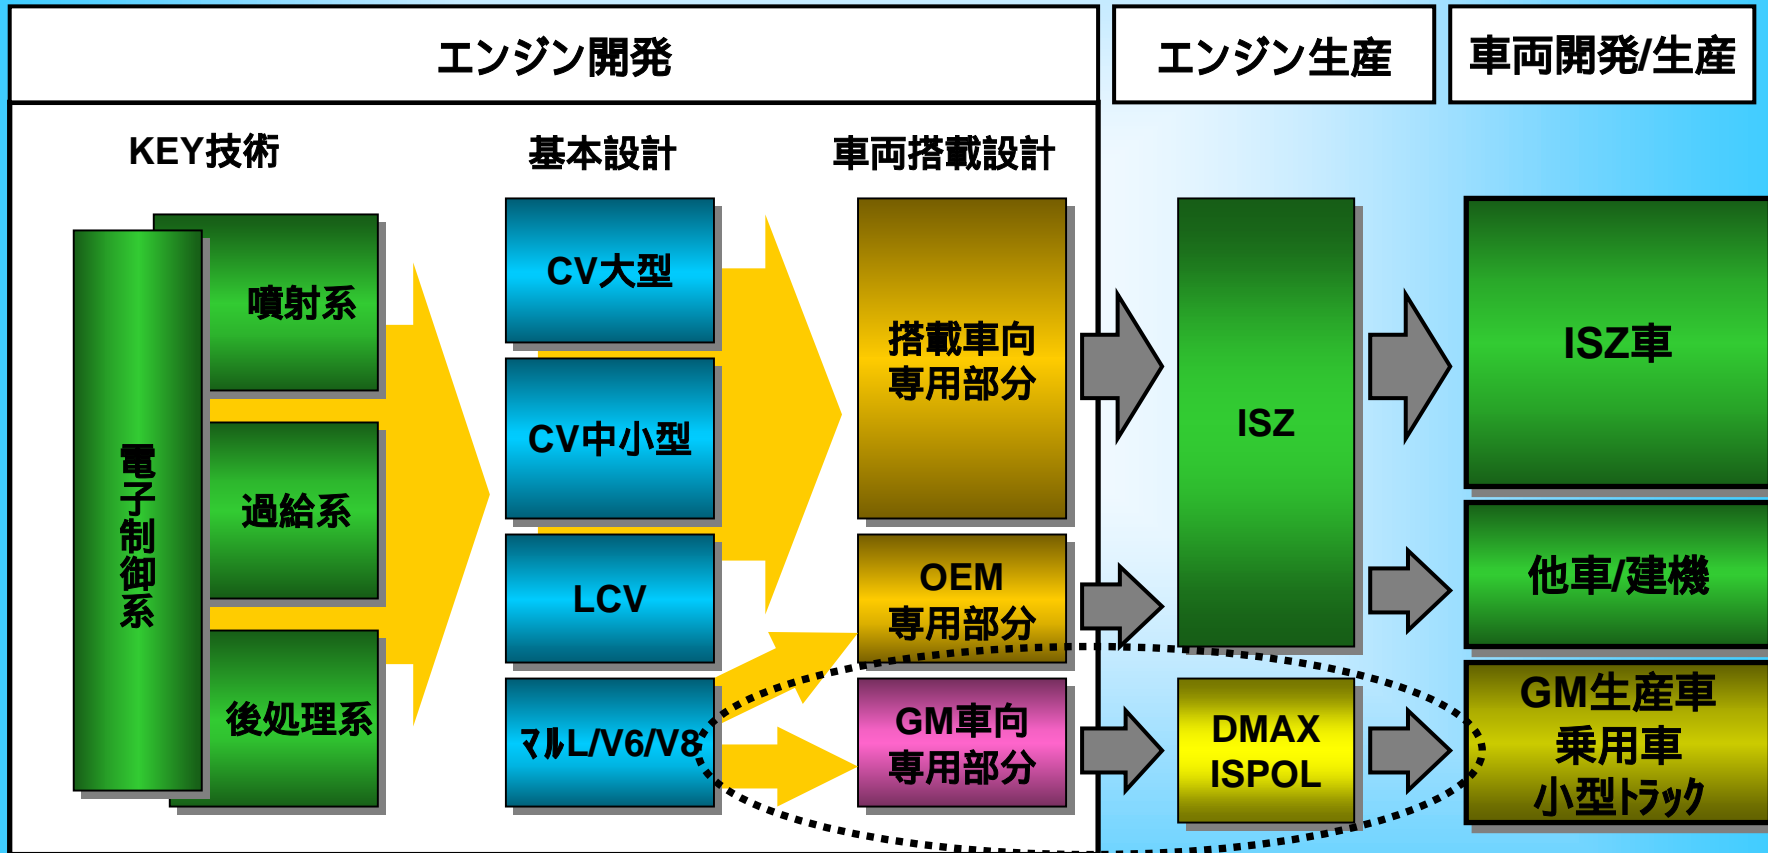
エンジン開発

エンジン生産

車両開発/生産

KEY技術

基本設計

車両搭載設計

電子制御系

噴射系

過給系

後処理系

CV大型

CV中小型

LCV

マルL/V6/V8

搭載車向専用部分

OEM専用部分

GM車向専用部分

ISZ

DMAX ISPOL

ISZ車

他車/建機

GM生産車
乗用車
小型トラック